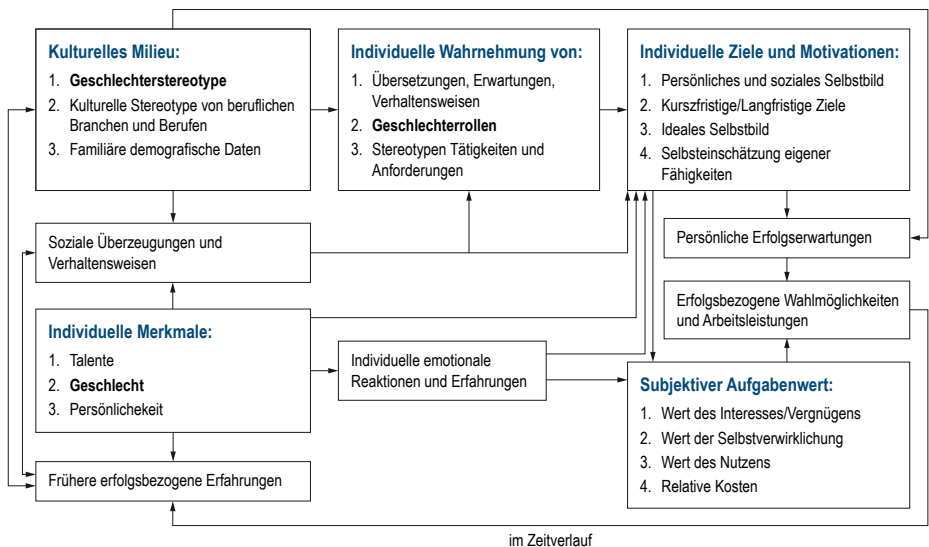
Kulturelles Milieu:
1. Geschlechterstereotype
2. Kulturelle Stereotype von beruflichen Branchen und Berufen
3. Familiäre demografische Daten

Individuelle Wahrnehmung von:
1. Übersetzungen, Erwartungen, Verhaltensweisen
2. Geschlechterrollen
3. Stereotypen Tätigkeiten und Anforderungen

Individuelle Ziele und Motivationen:
1. Persönliches und soziales Selbstbild
2. Kurszfristige/Langfristige Ziele
3. Ideales Selbstbild
4. Selbsteinschätzung eigener Fähigkeiten

Soziale Überzeugungen und Verhaltensweisen

Persönliche Erfolgserwartungen

Erfolgsbezogene Wahlmöglichkeiten und Arbeitsleistungen

Individuelle Merkmale:
1. Talente
2. Geschlecht
3. Persönlichekeit

Individuelle emotionale Reaktionen und Erfahrungen

Subjektiver Aufgabenwert:
1. Wert des Interesses/Vergnügens
2. Wert der Selbstverwirklichung
3. Wert des Nutzens
4. Relative Kosten

Frühere erfolgsbezogene Erfahrungen

im Zeitverlauf